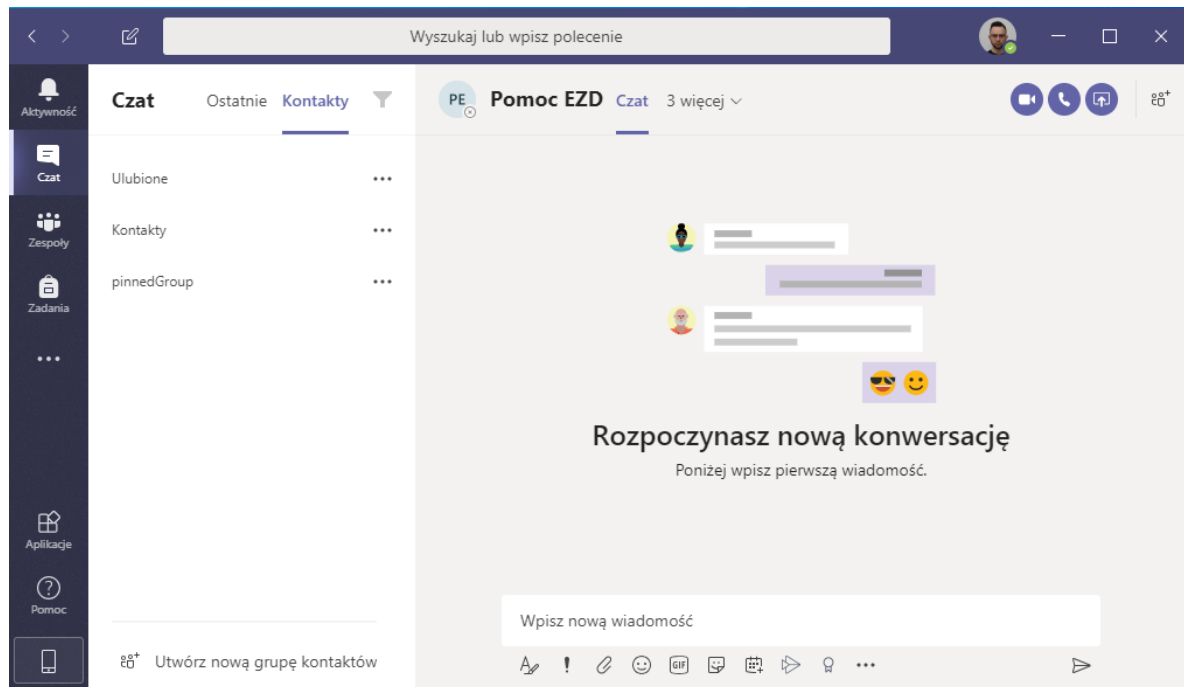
Wyszukaj lub wpisz polecenie

Aktywność

Czat

Zespoły

Zadania

...

Aplikacje

Pomoc

Czat Ostatnie Kontakty

Ulubione ...

Kontakty ...

pinnedGroup ...

Utwórz nową grupę kontaktów

PE Pomoc EZD Czat 3 więcej

Rozpoczynasz nową konwersację

Poniżej wpisz pierwszą wiadomość.

Wpisz nową wiadomość

GIF

...